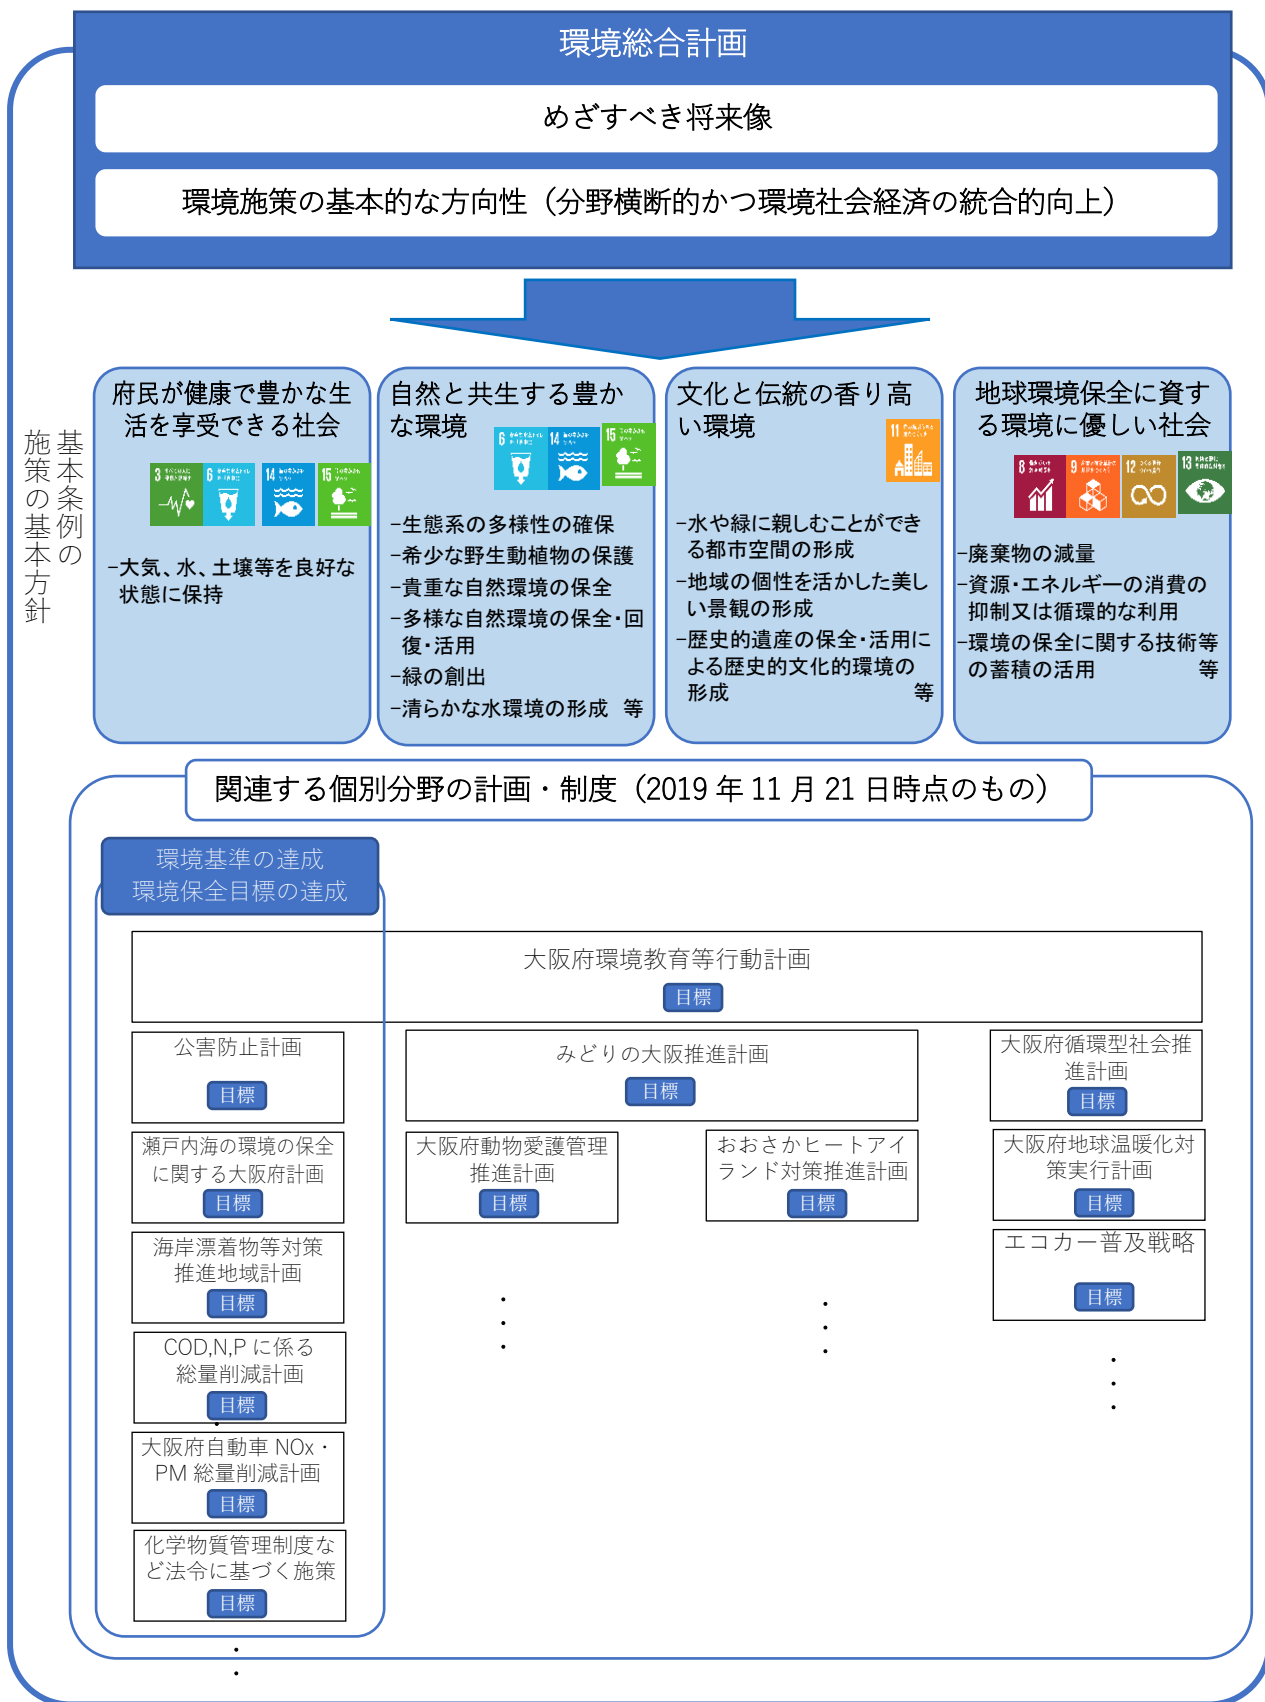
環境総合計画

めざすべき将来像

環境施策の基本的な方向性（分野横断的かつ環境社会経済の統合的向上）

基本条例の施策の基本方針

府民が健康で豊かな生活を享受できる社会

–大気、水、土壌等を良好な状態に保持

自然と共生する豊かな環境

–生態系の多様性の確保
–希少な野生動植物の保護
–貴重な自然環境の保全
–多様な自然環境の保全･回復･活用
–緑の創出
–清らかな水環境の形成　等

文化と伝統の香り高い環境

–水や緑に親しむことができる都市空間の形成
–地域の個性を活かした美しい景観の形成
–歴史的遺産の保全･活用による歴史的文化的環境の形成　等

地球環境保全に資する環境に優しい社会

–廃棄物の減量
–資源･エネルギーの消費の抑制又は循環的な利用
–環境の保全に関する技術等の蓄積の活用　等

関連する個別分野の計画・制度（2019 年 11 月 21 日時点のもの）

環境基準の達成
環境保全目標の達成

大阪府環境教育等行動計画
目標

公害防止計画
目標

瀬戸内海の環境の保全に関する大阪府計画
目標

海岸漂着物等対策推進地域計画
目標

COD,N,P に係る総量削減計画
目標

大阪府自動車 NOx・PM 総量削減計画
目標

化学物質管理制度など法令に基づく施策
目標

みどりの大阪推進計画
目標

大阪府動物愛護管理推進計画
目標

おおさかヒートアイランド対策推進計画
目標

大阪府循環型社会推進計画
目標

大阪府地球温暖化対策実行計画
目標

エコカー普及戦略
目標